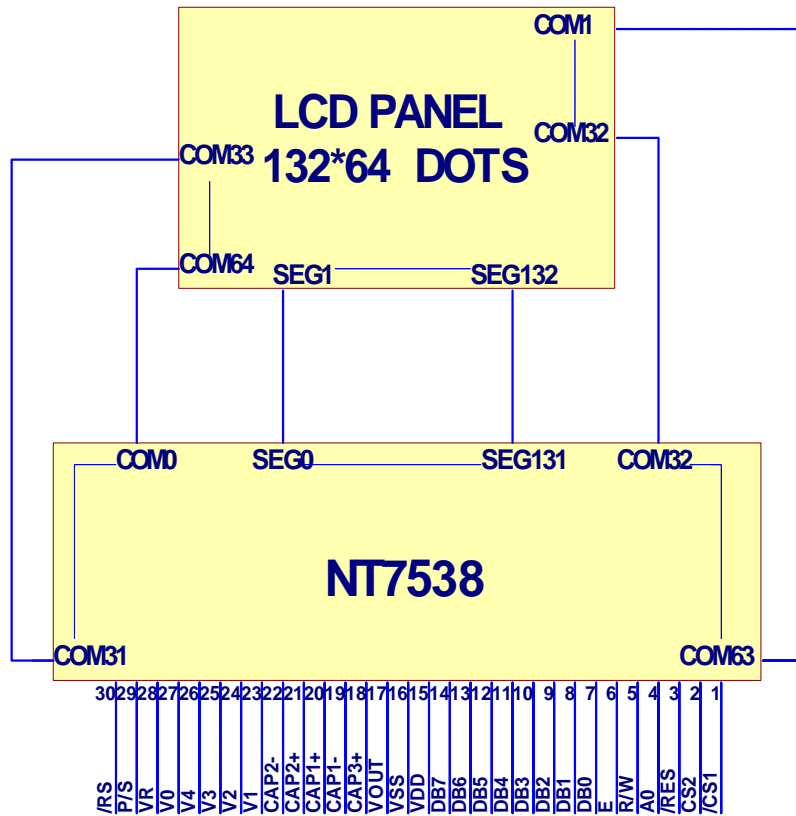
COM1

LCD PANEL
132*64 DOTS

COM32
COM33
COM64
SEG1
SEG132

COM0
SEG0
SEG131
COM32

NT7538

COM31
COM63

30 29 28 27 26 25 24 23 22 21 20 19 18 17 16 15 14 13 12 11 10 9 8 7 6 5 4 3 2 1

/RS P/S VR V0 V4 V3 V2 V1 CAP2- CAP2+ CAP1+ CAP1- CAP3+ VOUT VSS VDD DB7 DB6 DB5 DB4 DB3 DB2 DB1 DB0 E R/W A0 /RES CS2 /CS1